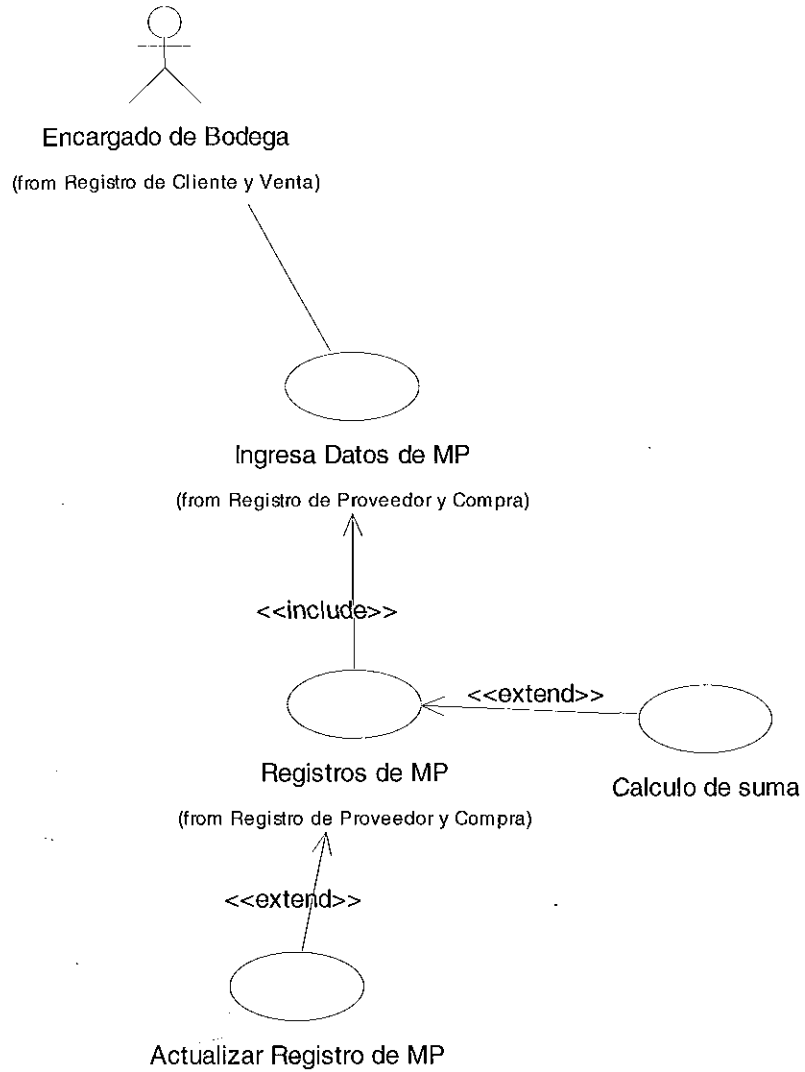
Encargado de Bodega

(from Registro de Cliente y Venta)

Ingresa Datos de MP

(from Registro de Proveedor y Compra)

<<include>>

<<extend>>

Registros de MP

(from Registro de Proveedor y Compra)

Calculo de suma

<<extend>>

Actualizar Registro de MP